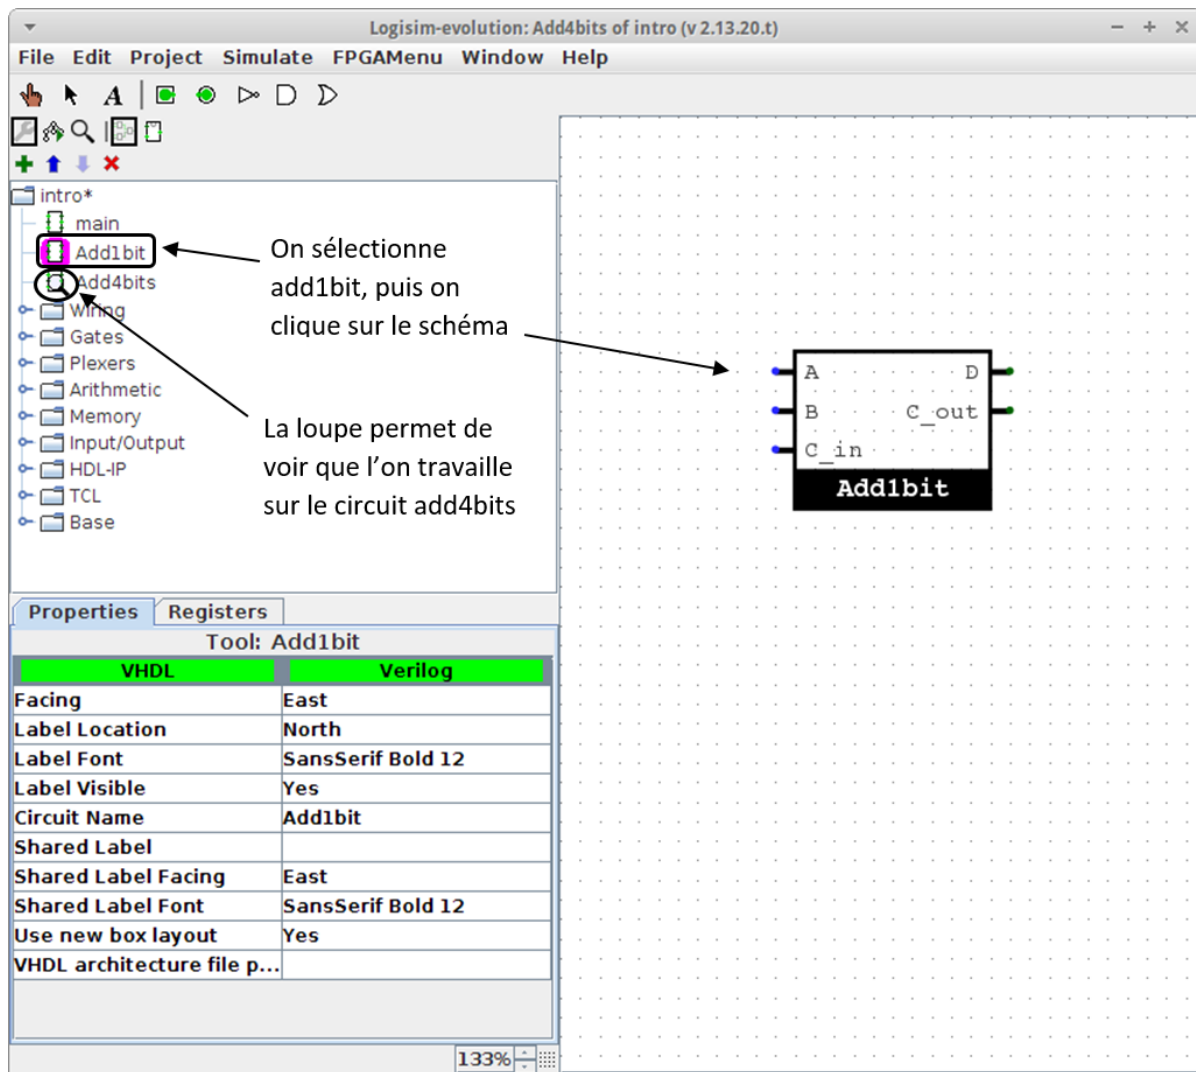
Logisim-evolution: Add4bits of intro (v 2.13.20.t)

File Edit Project Simulate FPGAMenu Window Help

intro*
main
Add1bit
Add4bits
Wiring
Gates
Plexers
Arithmetic
Memory
Input/Output
HDL-IP
TCL
Base

On sélectionne add1bit, puis on clique sur le schéma

La loupe permet de voir que l'on travaille sur le circuit add4bits

A
B
C_in
D
C_out
Add1bit

Properties Registers

Tool: Add1bit

| VHDL | Verilog |
|---|---|
| Facing | East |
| Label Location | North |
| Label Font | SansSerif Bold 12 |
| Label Visible | Yes |
| Circuit Name | Add1bit |
| Shared Label | |
| Shared Label Facing | East |
| Shared Label Font | SansSerif Bold 12 |
| Use new box layout | Yes |
| VHDL architecture file p... | |

133%